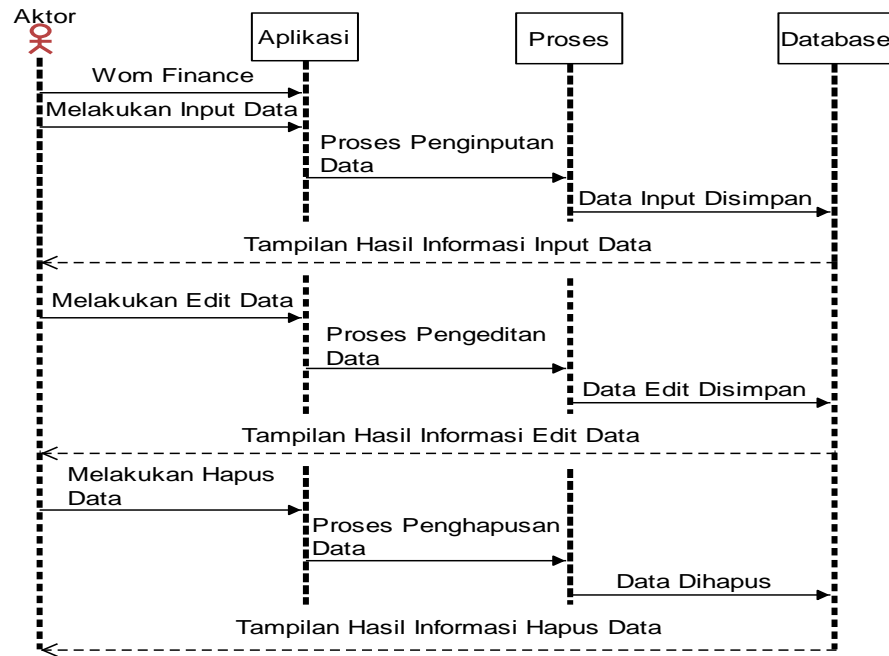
Aktor

Aplikasi

Proses

Database

Wom Finance

Melakukan Input Data

Proses Penginputan Data

Data Input Disimpan

Tampilan Hasil Informasi Input Data

Melakukan Edit Data

Proses Pengeditan Data

Data Edit Disimpan

Tampilan Hasil Informasi Edit Data

Melakukan Hapus Data

Proses Penghapusan Data

Data Dihapus

Tampilan Hasil Informasi Hapus Data